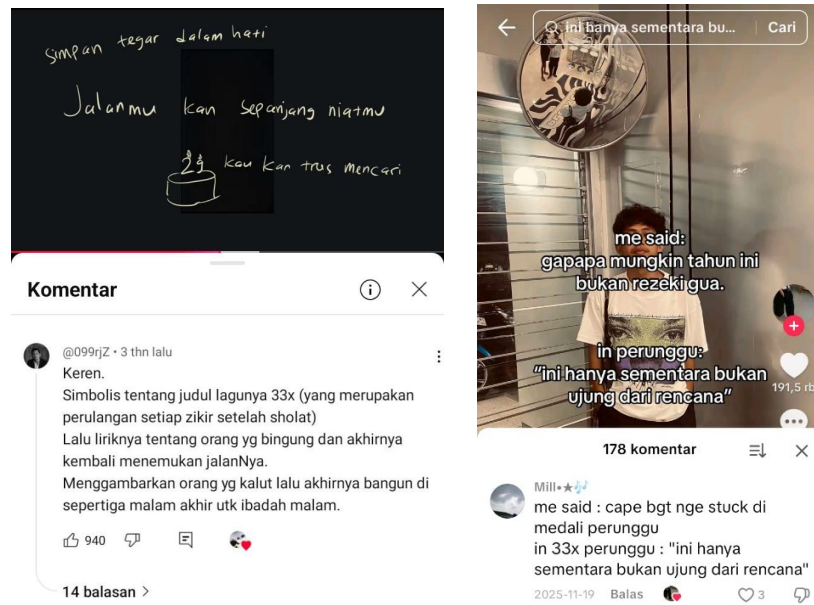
Simpan tegar dalam hati

Jalanmu kan sepanjang niatmu

23 kau kan trus mencari

Komentar

@099rjZ • 3 thn lalu

Keren.
Simbolis tentang judul lagunya 33x (yang merupakan perulangan setiap zikir setelah sholat)
Lalu liriknya tentang orang yg bingung dan akhirnya kembali menemukan jalanNya.
Menggambarkan orang yg kalut lalu akhirnya bangun di sepertiga malam akhir utk ibadah malam.

940

14 balasan >

ini hanya sementara bu... Cari

me said:
gapapa mungkin tahun ini bukan rezeki gua.

in perunggu:
"ini hanya sementara bukan ujung dari rencana"

191,5 rb

178 komentar

Mill•★

me said : cape bgt nge stuck di medali perunggu
in 33x perunggu : "ini hanya sementara bukan ujung dari rencana"

2025-11-19 Balas 3